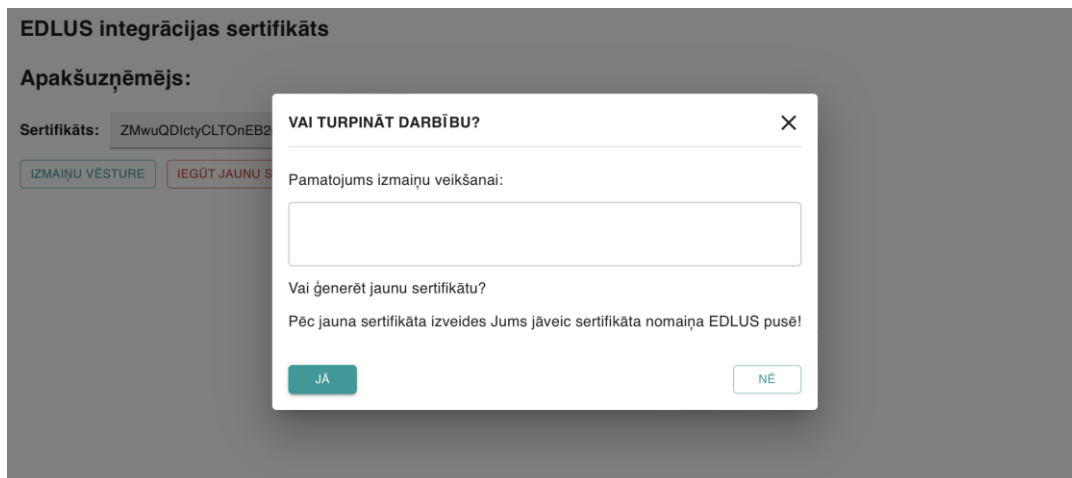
EDLUS integrācijas sertifikāts

Apakšuzņēmējs:

Sertifikāts: ZMwuQDIctyCLTOnEB2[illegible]

IZMAIŅU VĒSTURE

IEGŪT JAUNU S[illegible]

VAI TURPINĀT DARBĪBU?

Pamatojums izmaiņu veikšanai:

Vai ģenerēt jaunu sertifikātu?

Pēc jauna sertifikāta izveides Jums jāveic sertifikāta nomaiņa EDLUS pusē!

JĀ

NĒ